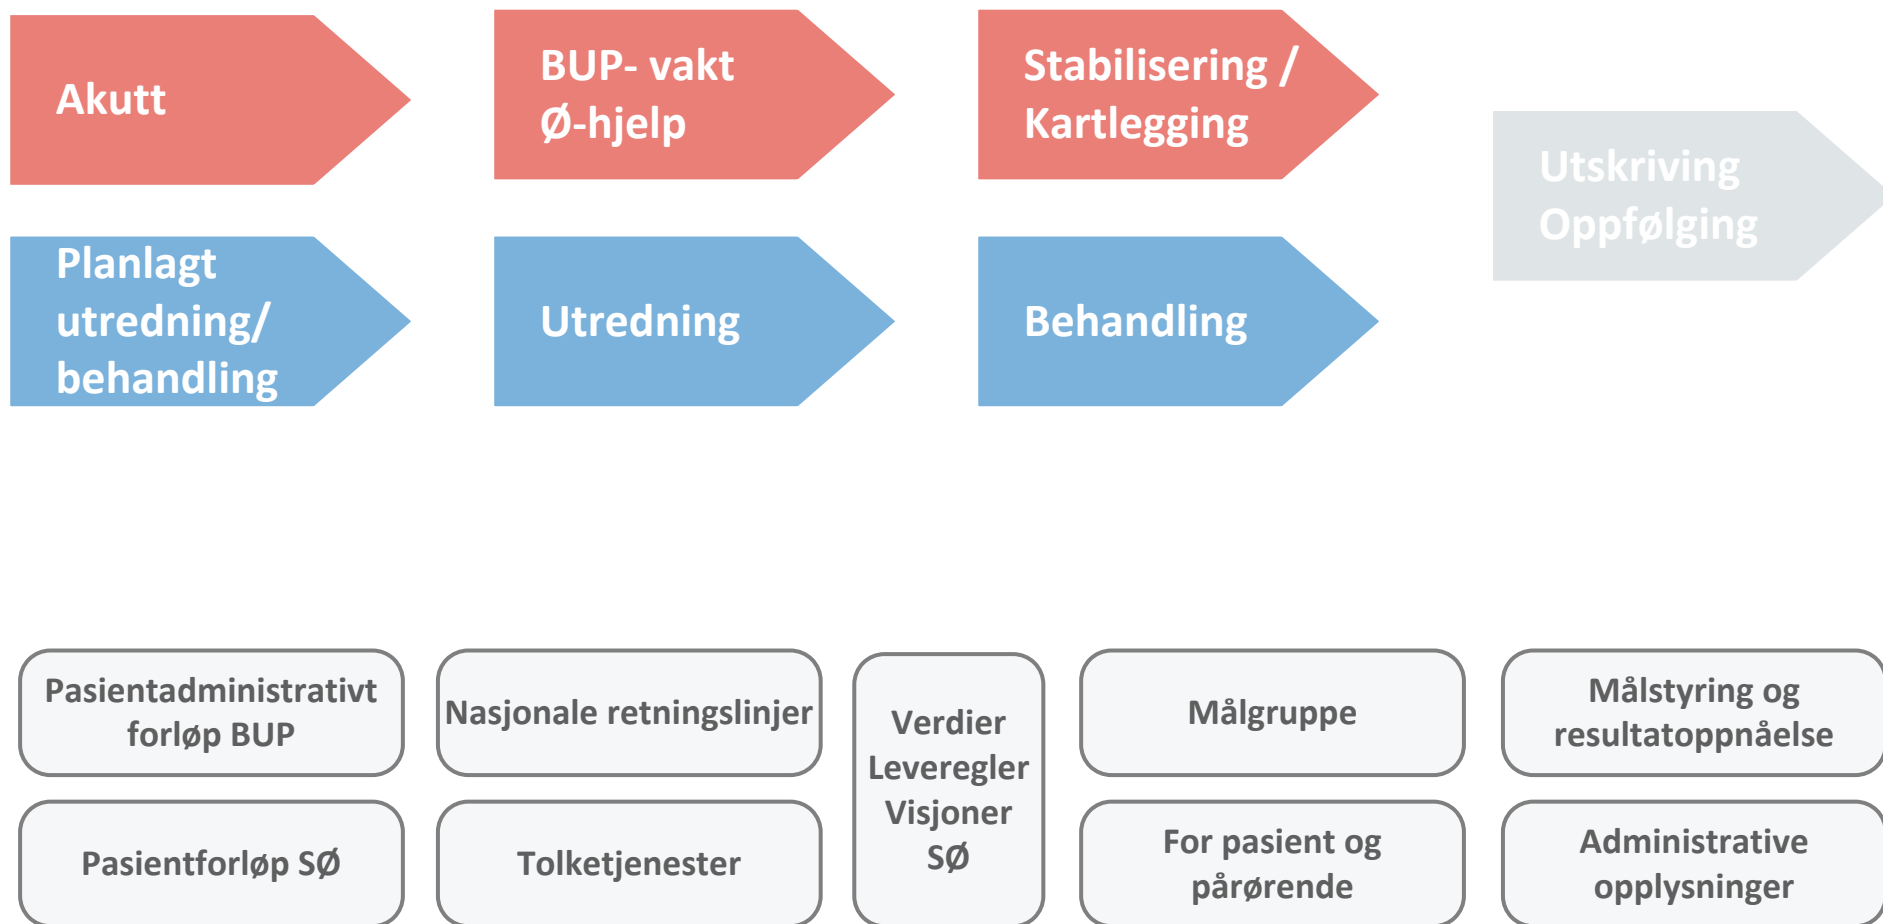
Akutt

BUP- vakt
Ø-hjelp

Stabilisering / Kartlegging

Utskriving
Oppfølging

Planlagt utredning/ behandling

Utredning

Behandling

Pasientadministrativt forløp BUP

Nasjonale retningslinjer

Verdier
Leveregler
Visjoner
SØ

Målgruppe

Målstyring og resultatoppnåelse

Pasientforløp SØ

Tolketjenester

For pasient og pårørende

Administrative opplysninger